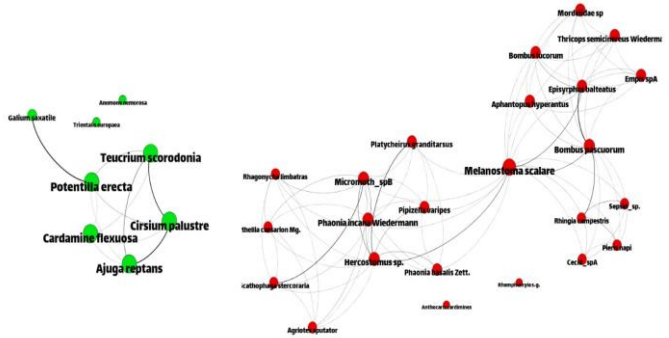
Anemone nemorosa
Galium saxatile
Trientalis europaea
Teucrium scorodonia
Potentilla erecta
Cirsium palustre
Cardamine flexuosa
Ajuga reptans
Morellidae sp
Thricops semicinereus Wiedermann
Bombus lucorum
Empis spA
Episyrphus balteatus
Aphantopus hyperantus
Platycheirus granditarsus
Bombus pascuorum
Melanostoma scalare
Rhagonycha limbatus
Micromoth_spB
Pipizella varipes
Sepsis sp.
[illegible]thella cularion Mg.
Phaonia incana Wiedermann
Rhingia campestris
Pieris napi
Hercostomus sp.
Phaonia basalis Zett.
Cecid_spA
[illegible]icathophaga stercoraria
Rhamphomyia sp.
Anthocaris cardamines
Agriotes sputator